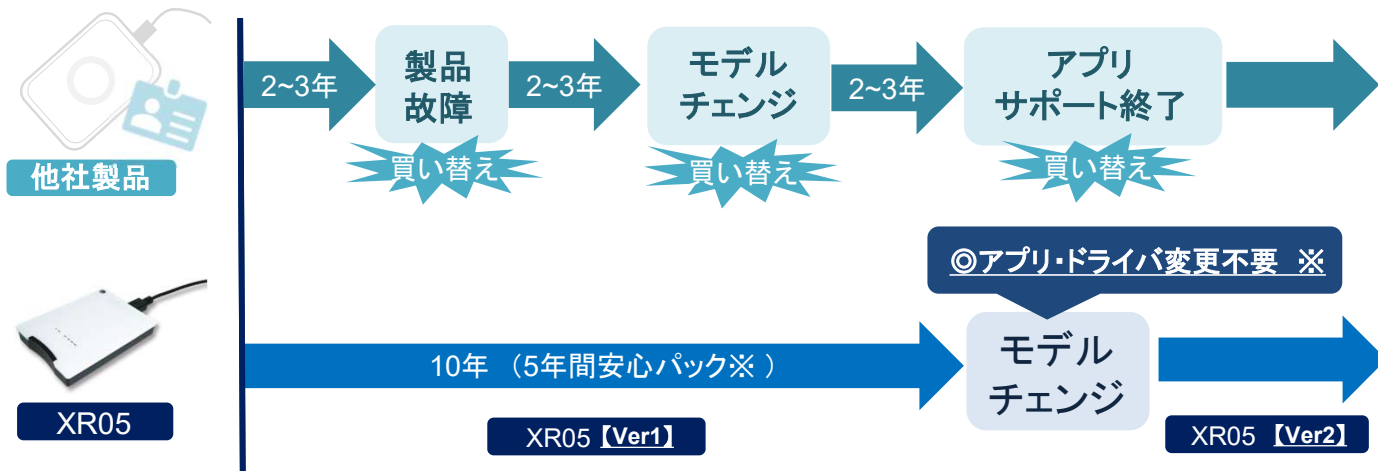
他社製品

2~3年

製品
故障

買い替え

2~3年

モデル
チェンジ

買い替え

2~3年

アプリ
サポート終了

買い替え

XR05

◎アプリ・ドライバ変更不要 ※

10年 （5年間安心パック※ ）

モデル
チェンジ

XR05【Ver1】

XR05 【Ver2】